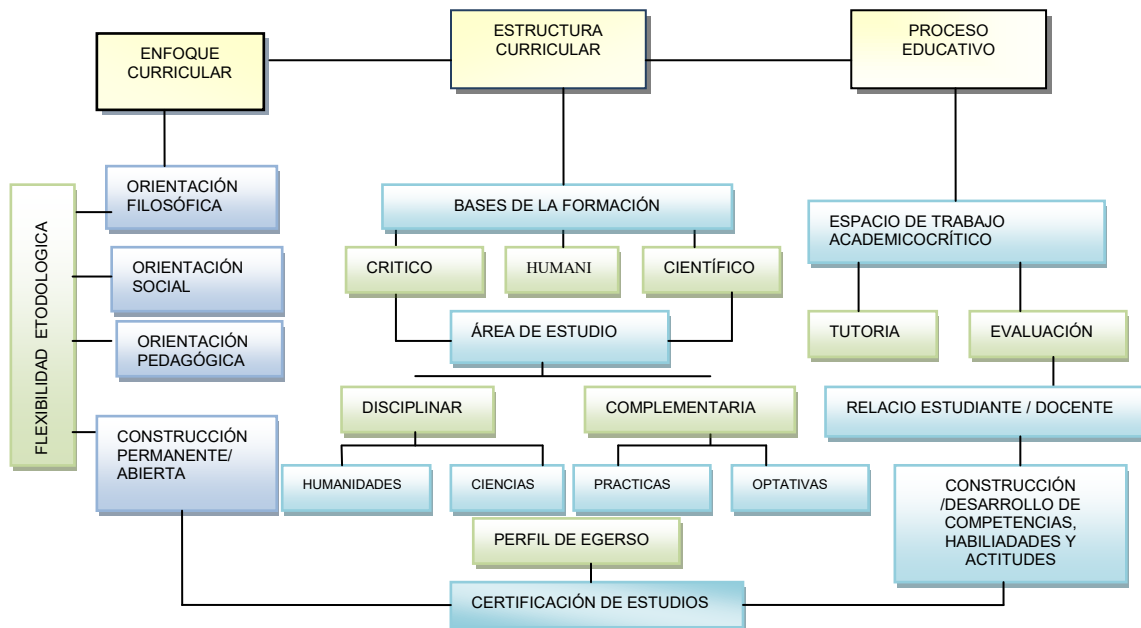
ENFOQUE CURRICULAR

ESTRUCTURA CURRICULAR

PROCESO EDUCATIVO

FLEXIBILIDAD ETODOLOGICA

ORIENTACIÓN FILOSÓFICA

ORIENTACIÓN SOCIAL

ORIENTACIÓN PEDAGÓGICA

CONSTRUCCIÓN PERMANENTE/ ABIERTA

BASES DE LA FORMACIÓN

CRITICO

HUMANI

CIENTÍFICO

ÁREA DE ESTUDIO

DISCIPLINAR

COMPLEMENTARIA

HUMANIDADES

CIENCIAS

PRACTICAS

OPTATIVAS

PERFIL DE EGERSO

CERTIFICACIÓN DE ESTUDIOS

ESPACIO DE TRABAJO ACADEMICOCRÍTICO

TUTORIA

EVALUACIÓN

RELACIO ESTUDIANTE / DOCENTE

CONSTRUCCIÓN /DESARROLLO DE COMPETENCIAS, HABILIADADES Y ACTITUDES